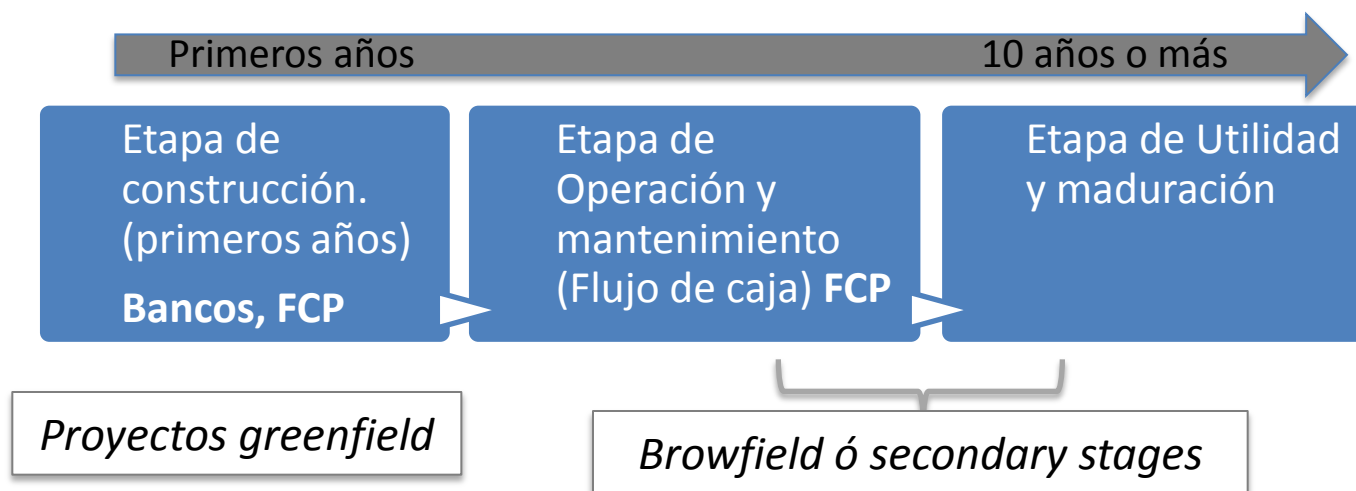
Primeros años

10 años o más

Etapa de construcción. (primeros años)

**Bancos, FCP**

Etapa de Operación y mantenimiento (Flujo de caja) **FCP**

Etapa de Utilidad y maduración

*Proyectos greenfield*

*Browfield ó secondary stages*